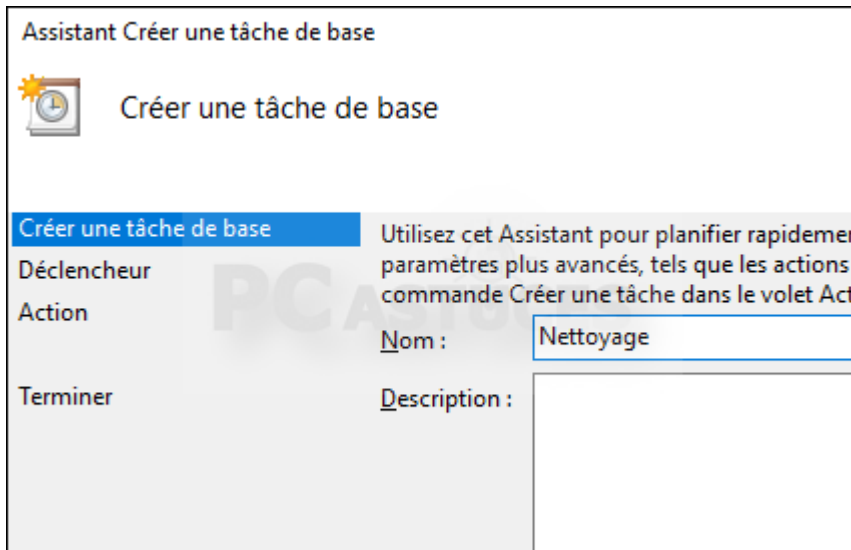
Assistant Créer une tâche de base

Créer une tâche de base

Créer une tâche de base
Déclencheur
Action

Terminer

Utilisez cet Assistant pour planifier rapidemer
paramètres plus avancés, tels que les actions
commande Créer une tâche dans le volet Act

PC ASTUCES

Nom : Nettoyage

Description :